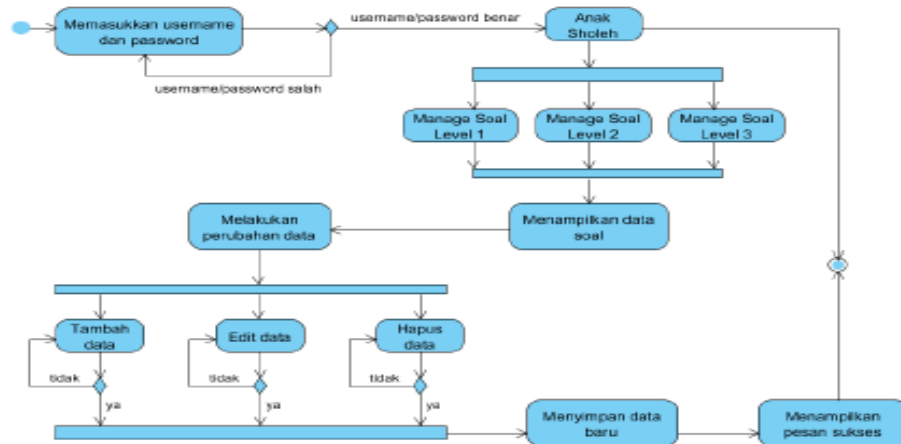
Memasukkan username dan password

username/password benar

Anak Sholeh

username/password salah

Manage Soal Level 1

Manage Soal Level 2

Manage Soal Level 3

Melakukan perubahan data

Menampilkan data soal

Tambah data

Edit data

Hapus data

tidak

tidak

tidak

ya

ya

ya

Menyimpan data baru

Menampilkan pesan sukses